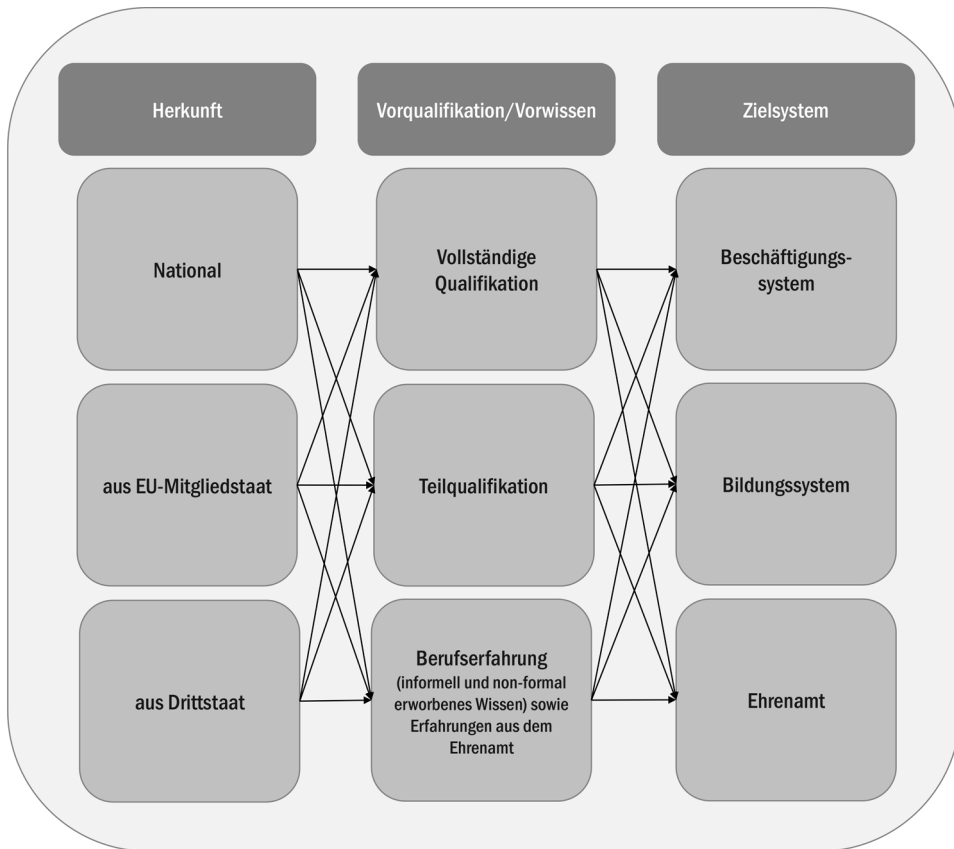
Herkunft

Vorqualifikation/Vorwissen

Zielsystem

National

Vollständige Qualifikation

Beschäftigungssystem

aus EU-Mitgliedstaat

Teilqualifikation

Bildungssystem

aus Drittstaat

Berufserfahrung (informell und non-formal erworbenes Wissen) sowie Erfahrungen aus dem Ehrenamt

Ehrenamt